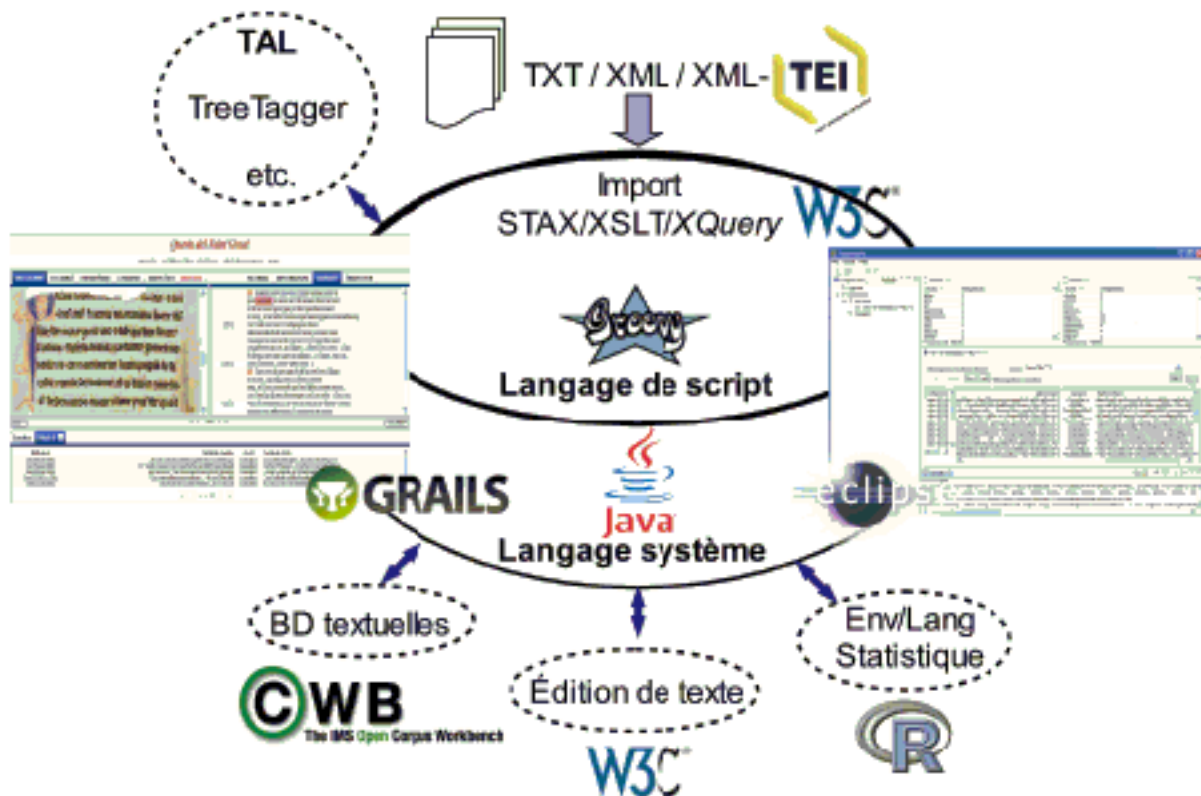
TAL
TreeTagger
etc.

TXT / XML / XML-TEI

Import
STAX/XSLT/XQuery

W3C

Groovy
Langage de script

GRAILS

Java
Langage système

eclipse

BD textuelles

CWB
The IMS Open Corpus Workbench

Édition de texte

W3C

Env/Lang
Statistique

R